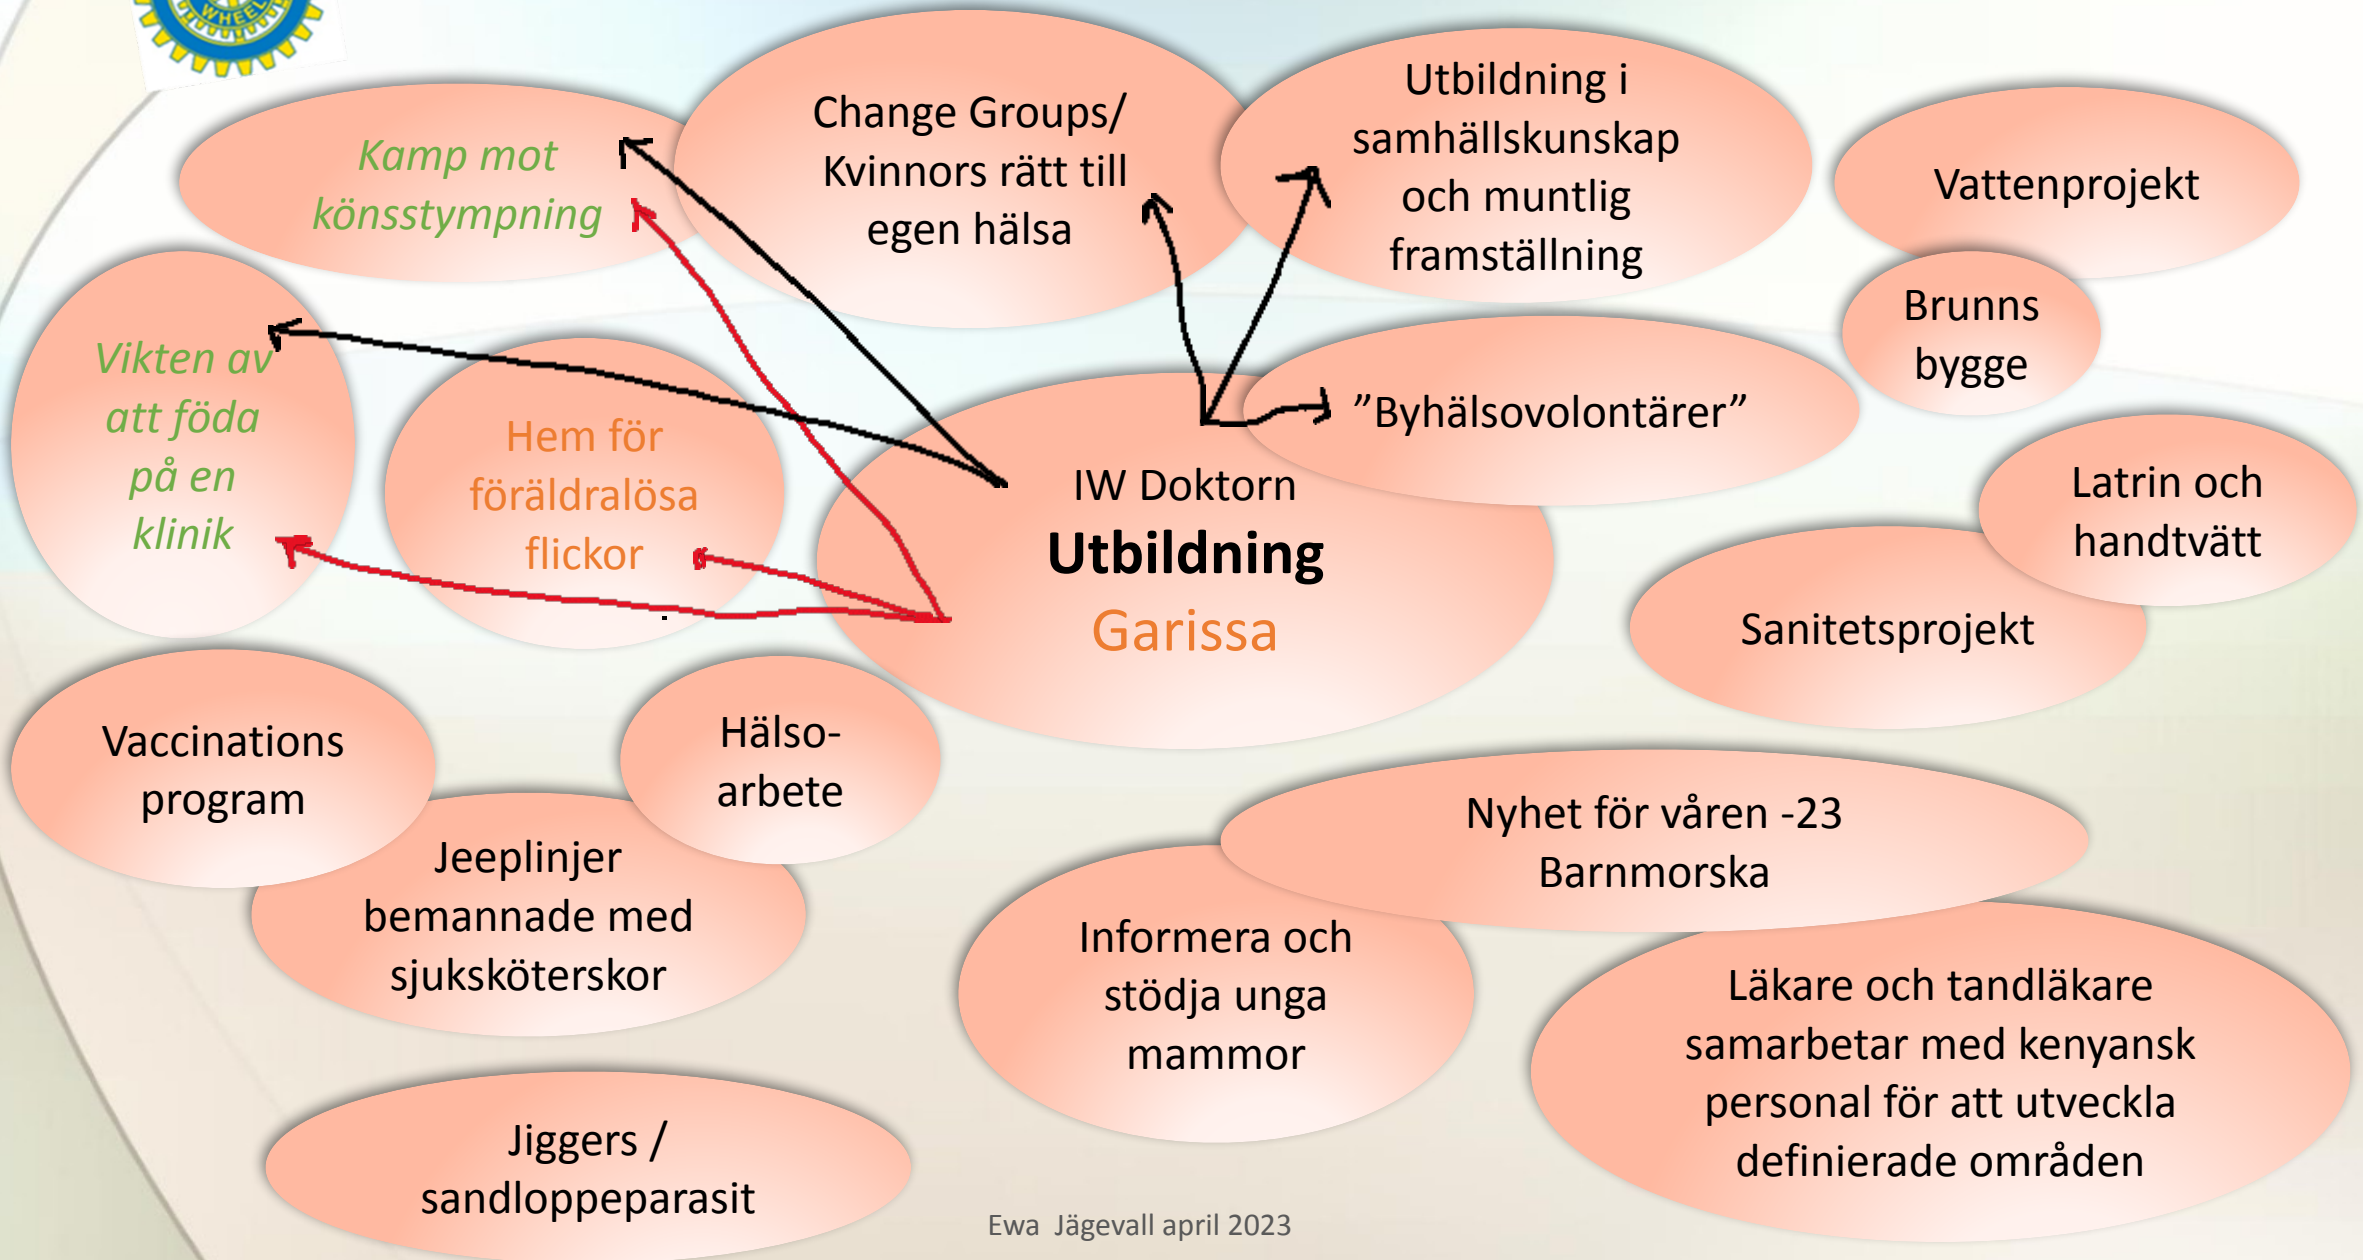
WHEEL

Kamp mot könsstympning

Change Groups/ Kvinnors rätt till egen hälsa

Utbildning i samhällskunskap och muntlig framställning

Vattenprojekt

Brunns bygge

Vikten av att föda på en klinik

Hem för föräldralösa flickor

”Byhälsovolontärer”

IW Doktorn
Utbildning
Garissa

Latrin och handtvätt

Sanitetsprojekt

Vaccinations program

Hälso-arbete

Jeeplinjer bemannade med sjuksköterskor

Nyhet för våren -23
Barnmorska

Informera och stödja unga mammor

Läkare och tandläkare samarbetar med kenyansk personal för att utveckla definierade områden

Jiggers / sandloppeparasit

Ewa Jägevall april 2023